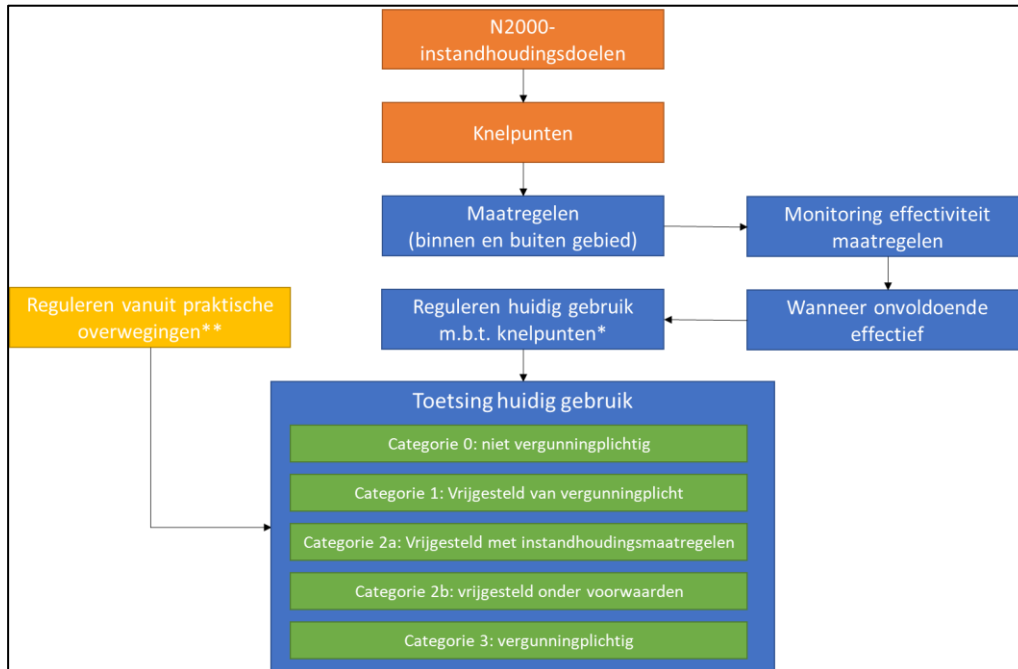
N2000-instandhoudingsdoelen

Knelpunten

Maatregelen (binnen en buiten gebied)

Monitoring effectiviteit maatregelen

Wanneer onvoldoende effectief

Reguleren vanuit praktische overwegingen**

Reguleren huidig gebruik m.b.t. knelpunten*

Toetsing huidig gebruik

Categorie 0: niet vergunningplichtig

Categorie 1: Vrijgesteld van vergunningplicht

Categorie 2a: Vrijgesteld met instandhoudingsmaatregelen

Categorie 2b: vrijgesteld onder voorwaarden

Categorie 3: vergunningplichtig